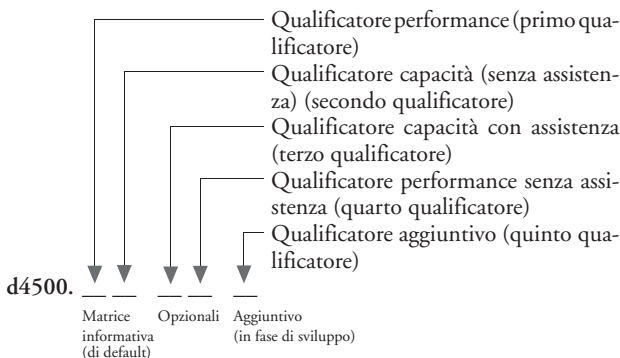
Qualificatore performance (primo qualificatore)
Qualificatore capacità (senza assistenza) (secondo qualificatore)
Qualificatore capacità con assistenza (terzo qualificatore)
Qualificatore performance senza assistenza (quarto qualificatore)
Qualificatore aggiuntivo (quinto qualificatore)

d4500. __ __ __ __ __

Matrice informativa (di default)
Opzionali
Aggiuntivo (in fase di sviluppo)